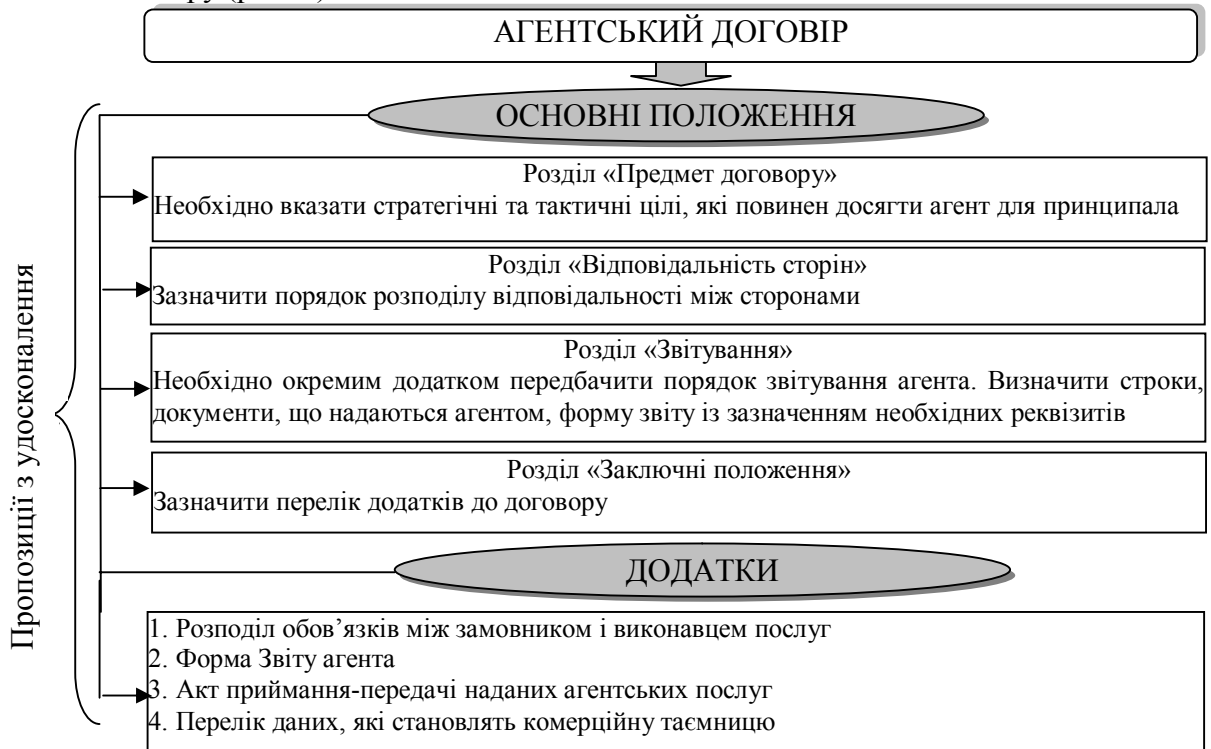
АГЕНТСЬКИЙ ДОГОВІР

ОСНОВНІ ПОЛОЖЕННЯ

Пропозиції з удосконалення

Розділ «Предмет договору»
Необхідно вказати стратегічні та тактичні цілі, які повинен досягти агент для принципала

Розділ «Відповідальність сторін»
Зазначити порядок розподілу відповідальності між сторонами

Розділ «Звітування»
Необхідно окремим додатком передбачити порядок звітування агента. Визначити строки, документи, що надаються агентом, форму звіту із зазначенням необхідних реквізитів

Розділ «Заключні положення»
Зазначити перелік додатків до договору

ДОДАТКИ

1. Розподіл обов’язків між замовником і виконавцем послуг
2. Форма Звіту агента
3. Акт приймання-передачі наданих агентських послуг
4. Перелік даних, які становлять комерційну таємницю